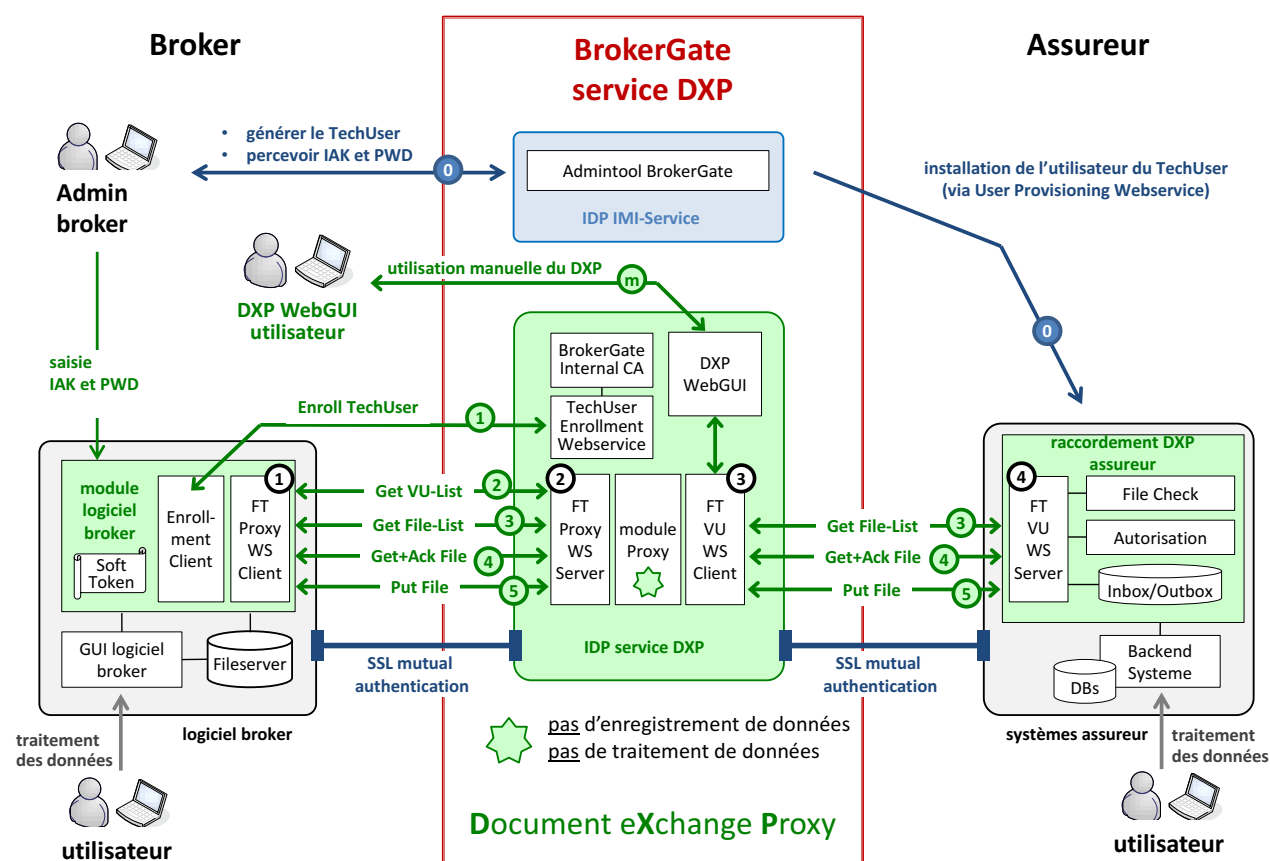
Broker

BrokerGate service DXP

Assureur

• générer le TechUser
• percevoir IAK et PWD

0

Admintool BrokerGate

IDP IMI-Service

installation de l'utilisateur du TechUser (via User Provisioning Webservice)

Admin broker

utilisation manuelle du DXP

m

DXP WebGUI utilisateur

0

saisie IAK et PWD

BrokerGate Internal CA

DXP WebGUI

Enroll TechUser

1

TechUser Enrollment Webservice

raccordement DXP assureur

module logiciel broker

Enroll-ment Client

1
FT Proxy WS Client

Get VU-List

2

2
FT Proxy WS Server

module Proxy

3
FT VU WS Client

4
FT VU WS Server

File Check

Get File-List

3

Get File-List

3

Autorisation

Soft Token

Get+Ack File

4

Get+Ack File

4

Put File

5

Put File

5

Inbox/Outbox

GUI logiciel broker

Fileserver

IDP service DXP

SSL mutual authentication

SSL mutual authentication

Backend Systeme

DBs

logiciel broker

traitement des données

pas d'enregistrement de données
pas de traitement de données

systèmes assureur

traitement des données

utilisateur

Document eXchange Proxy

utilisateur